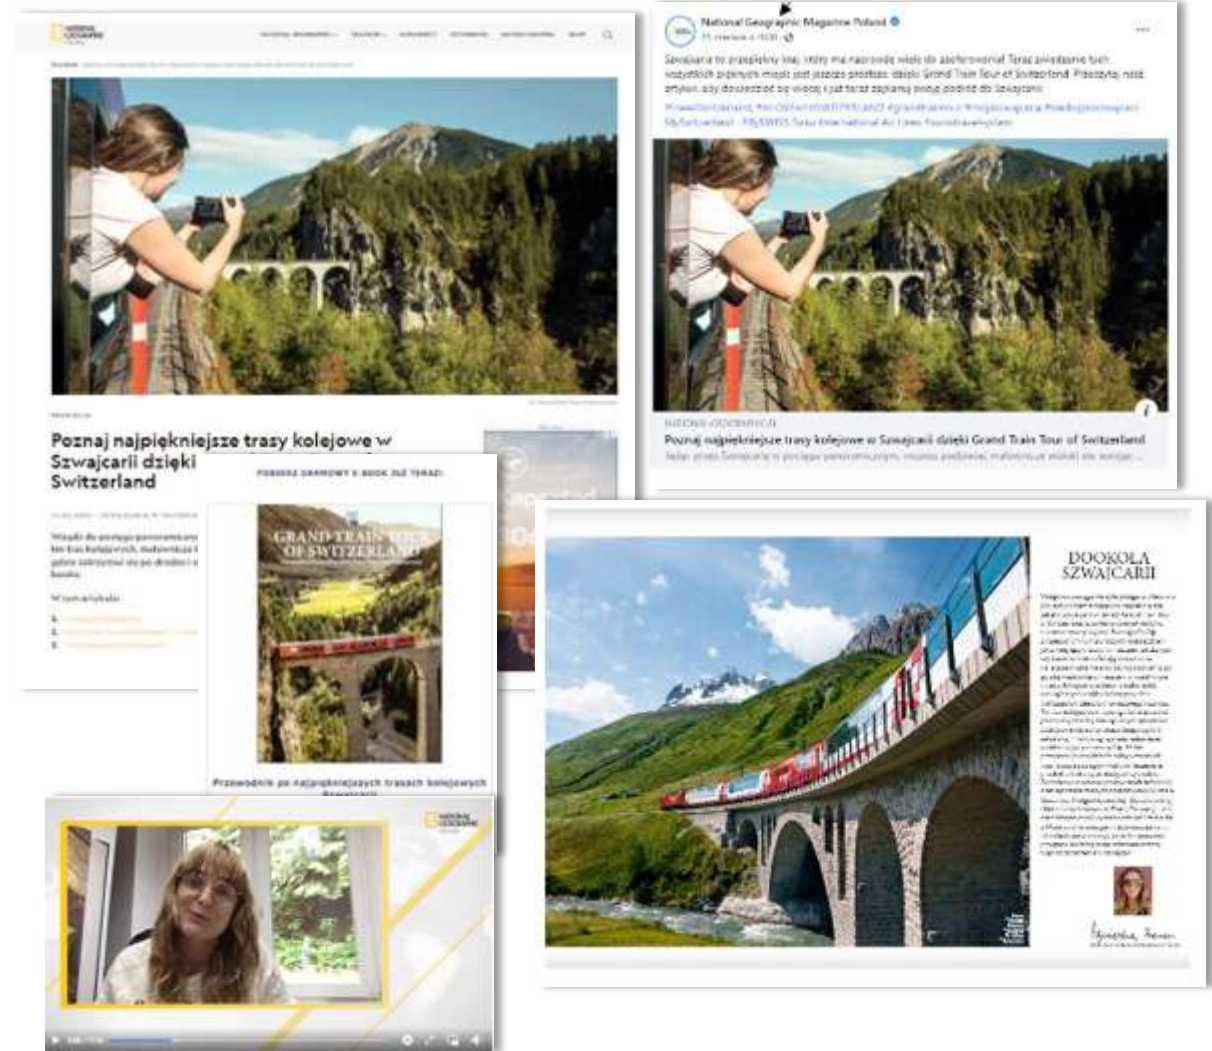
National Geographic Magazine Polska

Poznaj najpiękniejsze trasy kolejowe w Szwajcarii dzięki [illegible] Switzerland

W tym artykule:

POBIERZ DARMOWY E-BOOK JUŻ TERAZ!

GRAND TRAIN TOUR OF SWITZERLAND

Przewodnik po najpiękniejszych trasach kolejowych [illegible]

National Geographic Magazine Polska

Szwajcaria to przepiękny kraj, który ma naprawdę wiele do zaoferowania! Teraz zwiedzanie tych wszystkich pięknych miejsc jest jeszcze prostsze, dzięki Grand Train Tour of Switzerland. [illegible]

NATIONAL-GEOGRAPHIC.PL

Poznaj najpiękniejsze trasy kolejowe w Szwajcarii dzięki Grand Train Tour of Switzerland

DOOKOŁA SZWAJCARII

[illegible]